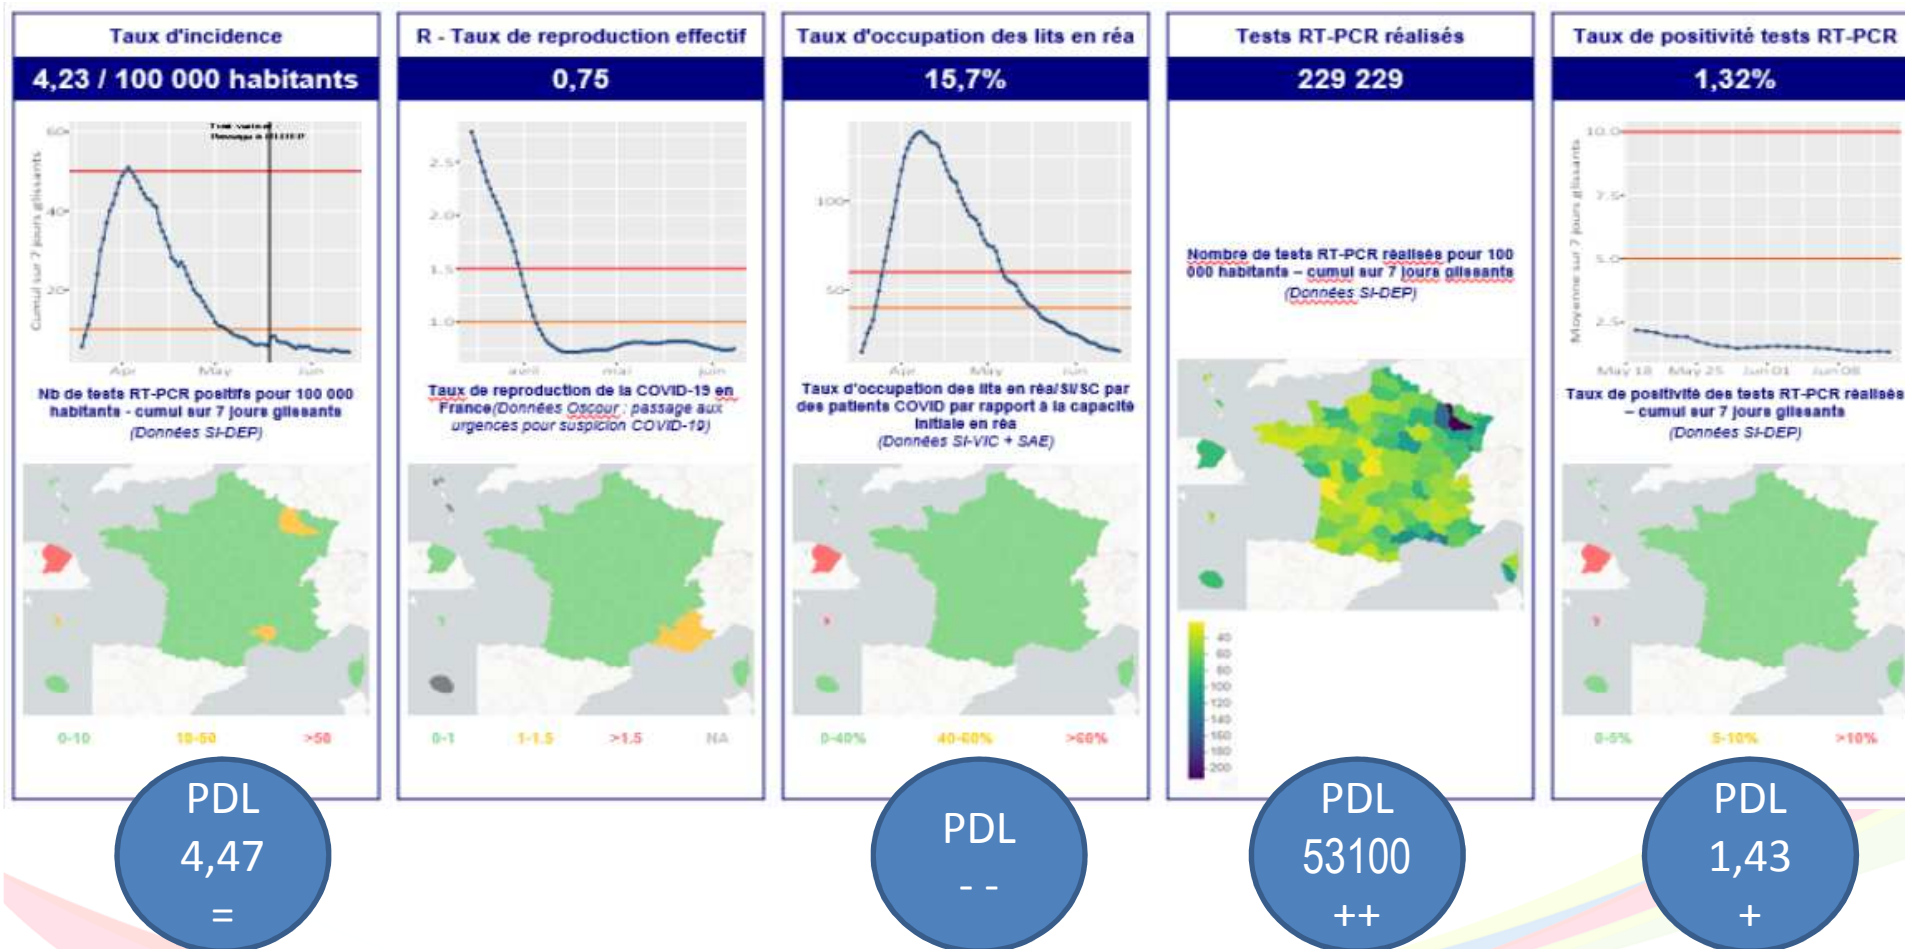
Taux d'incidence

4,23 / 100 000 habitants

60
40
20
Cumul sur 7 jours glissants
Apr
May
Juin
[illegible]

Nb de tests RT-PCR positifs pour 100 000 habitants - cumul sur 7 jours glissants
(Données SI-DEP)

0-10
10-50
>50

PDL
4,47
=

R - Taux de reproduction effectif

0,75

2.5
2.0
1.5
1.0
avril
mai
juin

Taux de reproduction de la COVID-19 en France(Données Oscour : passage aux urgences pour suspicion COVID-19)

0-1
1-1.5
>1.5
NA

Taux d'occupation des lits en réa

15,7%

100
50
Apr
May
Jun

Taux d'occupation des lits en réa/SI/SC par des patients COVID par rapport à la capacité initiale en réa
(Données SI-VIC + SAE)

0-40%
40-60%
>60%

PDL
- -

Tests RT-PCR réalisés

229 229

Nombre de tests RT-PCR réalisés pour 100 000 habitants – cumul sur 7 jours glissants
(Données SI-DEP)

40
60
80
100
120
140
160
180
200

PDL
53100
++

Taux de positivité tests RT-PCR

1,32%

10.0
7.5
5.0
2.5
Moyenne sur 7 jours glissants
May 18
May 25
Jun 01
Jun 08

Taux de positivité des tests RT-PCR réalisés – cumul sur 7 jours glissants
(Données SI-DEP)

0-5%
5-10%
>10%

PDL
1,43
+